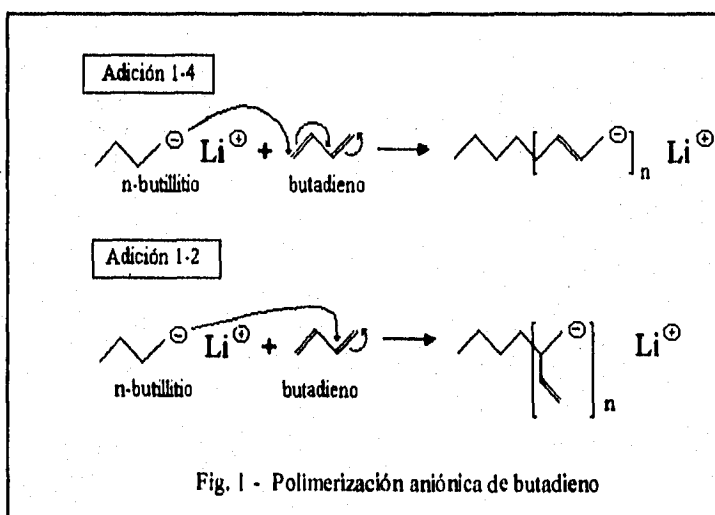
Adición 1-4

$\ominus$ Li$^{\oplus}$ + → $]_n$ Li$^{\oplus}$

n-butillitio butadieno

Adición 1-2

$\ominus$ Li$^{\oplus}$ + → $]_n$ Li$^{\oplus}$

n-butillitio butadieno

Fig. 1 - Polimerización aniónica de butadieno